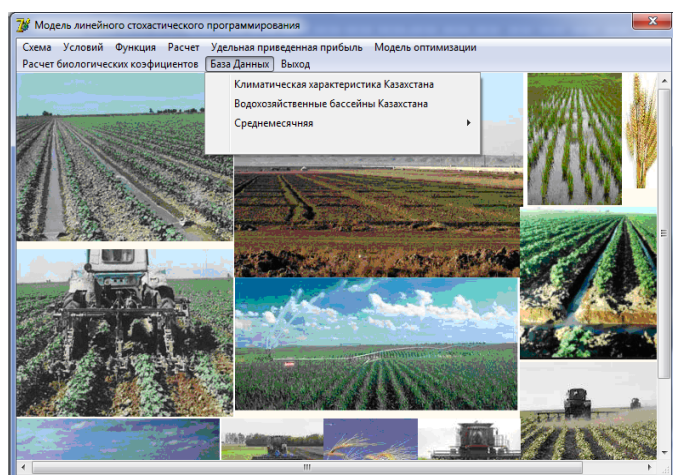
Модель линейного стохастического программирования

Схема Условий Функция Расчет Удельная приведенная прибыль Модель оптимизации
Расчет биологических коэфициентов База Данных Выход

Климатическая характеристика Казахстана
Водохозяйственные бассейны Казахстана
Среднемесячная